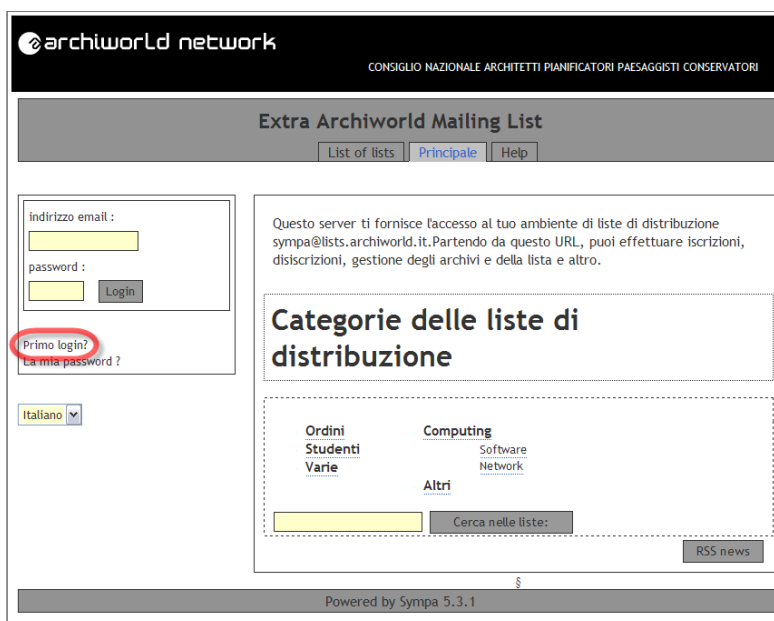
archiworld network

CONSIGLIO NAZIONALE ARCHITETTI PIANIFICATORI PAESAGGISTI CONSERVATORI

Extra Archiworld Mailing List

List of lists | Principale | Help

indirizzo email :

password :

Login

Primo login?
La mia password ?

Italiano

Questo server ti fornisce l'accesso al tuo ambiente di liste di distribuzione sympa@lists.archiworld.it.Partendo da questo URL, puoi effettuare iscrizioni, disiscrizioni, gestione degli archivi e della lista e altro.

Categorie delle liste di distribuzione

Ordini
Studenti
Varie

Computing
Software
Network
Altri

Cerca nelle liste:

RSS news

§

Powered by Sympa 5.3.1